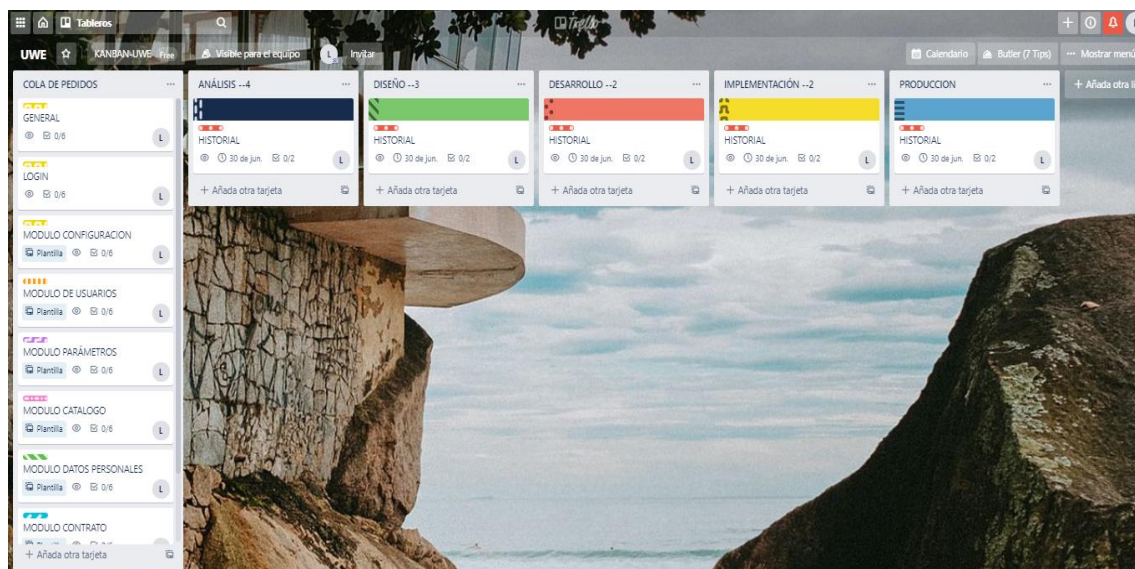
Tableros

Trello

UWE ☆ KANBAN-UWE Free Visible para el equipo L Invitar

Calendario Butler (7 Tips) ··· Mostrar menú

COLA DE PEDIDOS ···

GENERAL
0/6 L

LOGIN
0/6 L

MODULO CONFIGURACION
Plantilla 0/6 L

MODULO DE USUARIOS
Plantilla 0/6 L

MODULO PARÁMETROS
Plantilla 0/6 L

MODULO CATALOGO
Plantilla 0/6 L

MODULO DATOS PERSONALES
Plantilla 0/6 L

MODULO CONTRATO
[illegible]

+ Añada otra tarjeta

ANÁLISIS --4 ···

HISTORIAL
30 de jun. 0/2 L

+ Añada otra tarjeta

DISEÑO --3 ···

HISTORIAL
30 de jun. 0/2 L

+ Añada otra tarjeta

DESARROLLO --2 ···

HISTORIAL
30 de jun. 0/2 L

+ Añada otra tarjeta

IMPLEMENTACIÓN --2 ···

HISTORIAL
30 de jun. 0/2 L

+ Añada otra tarjeta

PRODUCCION ···

HISTORIAL
30 de jun. 0/2 L

+ Añada otra tarjeta

+ Añada otra li